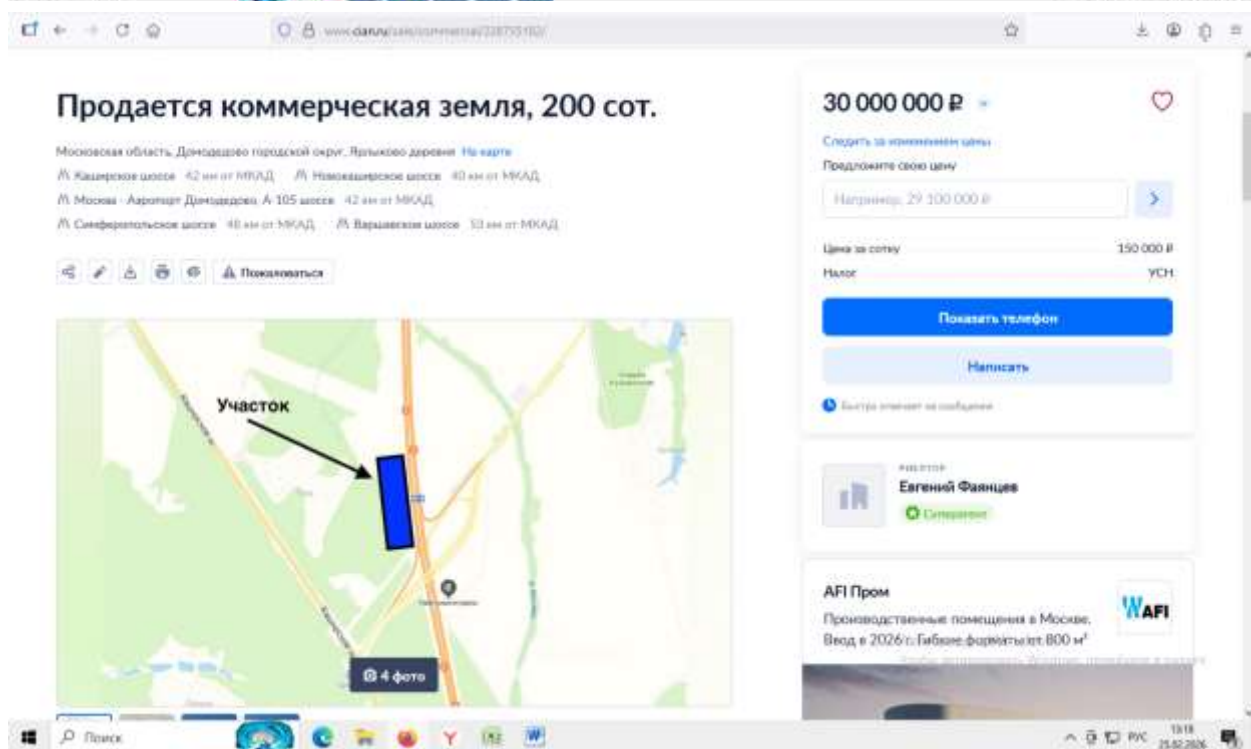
www.cian.ru/sale/commercial/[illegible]

Продается коммерческая земля, 200 сот.

Московская область, Домодедово городской округ, Ярлыково деревня На карте
Каширское шоссе 42 км от МКАД Новокаширское шоссе 40 км от МКАД
Москва - Аэропорт Домодедово, А-105 шоссе 42 км от МКАД
Симферопольское шоссе 48 км от МКАД Варшавское шоссе 53 км от МКАД

Пожаловаться

Участок

4 фото

30 000 000 ₽

Следить за изменением цены
Предложите свою цену
Например, 29 100 000 ₽

Цена за сотку 150 000 ₽
Налог УСН

Показать телефон

Написать

Быстро отвечает на сообщения

РИЭЛТОР
Евгений Фаянцев
Суперагент

AFI Пром
Производственные помещения в Москве. Ввод в 2026 г. Гибкие форматы от 800 м²

AFI

Поиск

РУС 13:18 25.02.2026